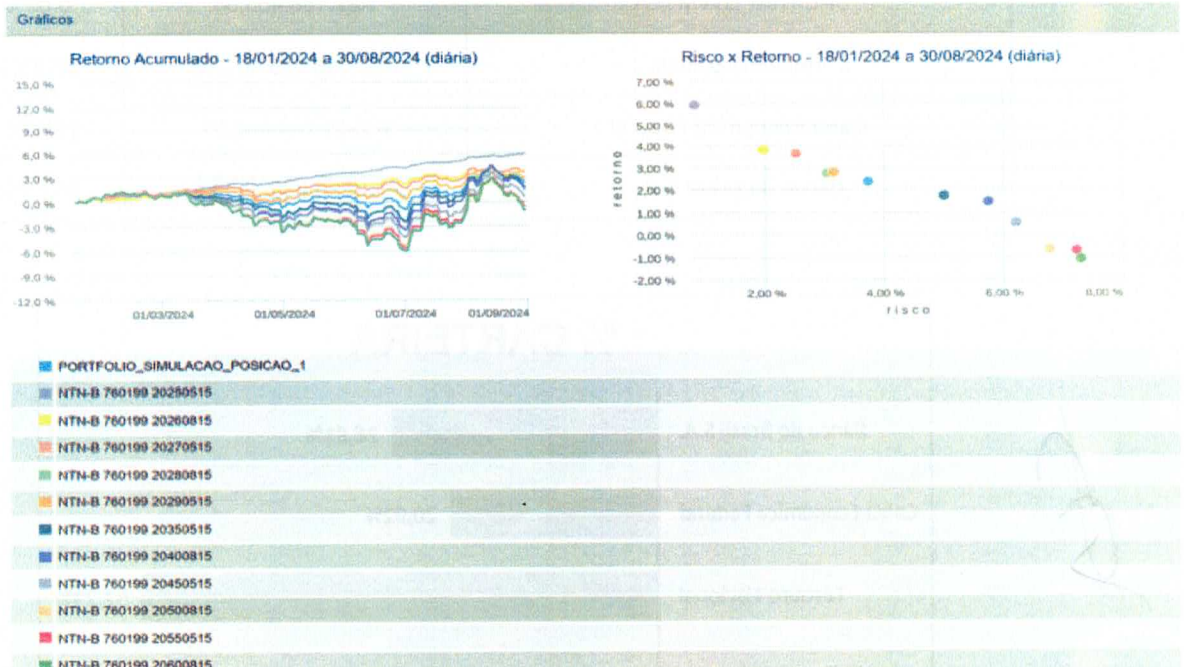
Gráficos

Retorno Acumulado - 18/01/2024 a 30/08/2024 (diária)

15,0 %
12,0 %
9,0 %
6,0 %
3,0 %
0,0 %
-3,0 %
-6,0 %
-9,0 %
-12,0 %

01/03/2024
01/05/2024
01/07/2024
01/09/2024

Risco x Retorno - 18/01/2024 a 30/08/2024 (diária)

7,00 %
6,00 %
5,00 %
4,00 %
3,00 %
2,00 %
1,00 %
0,00 %
-1,00 %
-2,00 %

retorno

2,00 %
4,00 %
6,00 %
8,00 %

risco

PORTFOLIO_SIMULACAO_POSICAO_1
NTN-B 760199 20250515
NTN-B 760199 20260815
NTN-B 760199 20270515
NTN-B 760199 20280815
NTN-B 760199 20290515
NTN-B 760199 20350515
NTN-B 760199 20400815
NTN-B 760199 20450515
NTN-B 760199 20500815
NTN-B 760199 20550515
NTN-B 760199 20600815